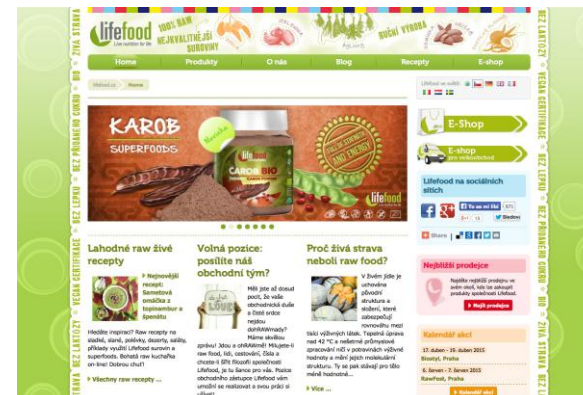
lifefood
Live nutrition for life
100% RAW
NEJKVALITNĚJŠÍ SUROVINY
RUČNÍ VÝROBA

Home
Produkty
O nás
Blog
Recepty
E-shop

lifefood.cz | Home

Lifefood ve světě

KAROB
SUPERFOODS
Novinka
lifefood
CAROB BIO
FULL OF STRENGTH AND ENERGY
lifefood

E-Shop
E-shop pro velkoodběratele

Lifefood na sociálních sítích

Share

Nejbližší prodejce

Mapa nejbližších prodejců
Najít prodejce

Kalendář akcí
21. duben - 26. duben 2015
Biostyl, Praha
6. červen - 7. červen 2015
RawFest, Praha

Lahodné raw živé recepty

Nejnovější recept: Sametová omáčka z topinambur a špenátu

Hledáte inspiraci? Raw recepty na sladké, slané, polévky, dezerty, saláty, příklady využití Lifefood surovin a superfoods. Bohatá raw kuchařka on-line! Dobrou chuť!

Všechny raw recepty ...

Volná pozice: posílíte náš obchodní tým?

Měli jste až dosud pocit, že vaše obchodnická duše a čisté srdce nejsou dohromady? Máme skvělou zprávu! Jsou a ohRAWmě! Milujete-li raw food, lidi, cestování, čísla a chcete-li šířit filozofii společnosti Lifefood, je tu šance pro vás. Pozice obchodního zástupce Lifefood vám umožní se realizovat a svou práci si užívat!

Proč živá strava neboli raw food?

V živém jídle je uchována původní struktura a složení, které zabezpečují rovnováhu mezi tisíci výživných látek. Tepelná úprava nad 42 °C a nešetrné průmyslové zpracování nič v potravinách výživné hodnoty a mění jejich molekulární strukturu. Ty se pak stávají pro tělo méně hodnotné...

Více ...

BEZ LAKTÓZY
VEGAN CERTIFIKACE
BEZ PŘIDANÉHO CUKRU
BEZ LEPKU
ŽIVÁ STRAVA